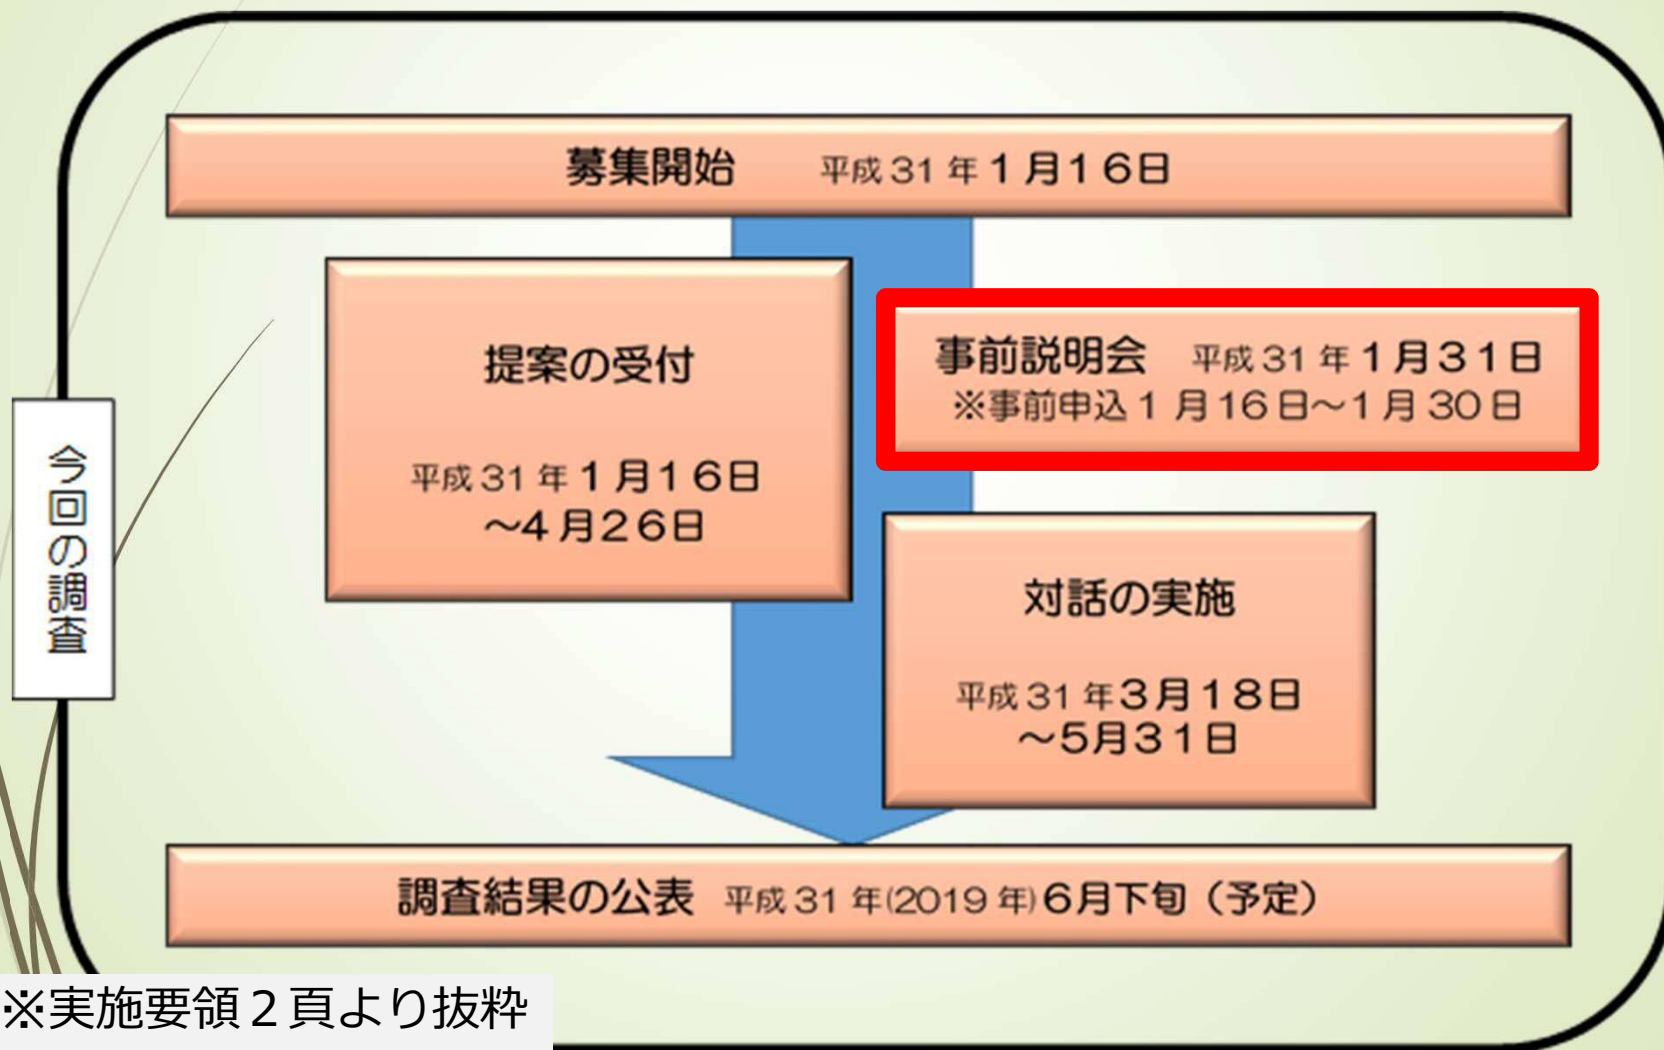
今回の調査

募集開始　平成31年1月16日

提案の受付

平成31年1月16日
～4月26日

事前説明会　平成31年1月31日
※事前申込1月16日～1月30日

対話の実施

平成31年3月18日
～5月31日

調査結果の公表　平成31年(2019年)6月下旬（予定）

※実施要領2頁より抜粋